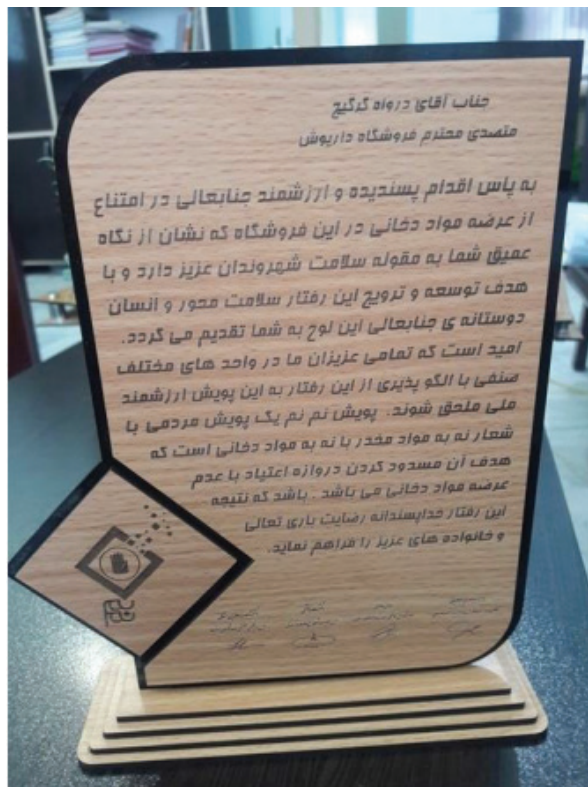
جناب آقای درواه گرگیج
متصدی محترم فروشگاه داریوش

به پاس اقدام پسندیده و ارزشمند جنابعالی در امتناع از عرضه مواد دخانی در این فروشگاه که نشان از نگاه عمیق شما به مقوله سلامت شهروندان عزیز دارد و با هدف توسعه و ترویج این رفتار سلامت محور و انسان دوستانه ی جنابعالی این لوح به شما تقدیم می گردد.
امید است که تمامی عزیزان ما در واحد های مختلف صنفی با الگو پذیری از این رفتار به این پویش ارزشمند ملی ملحق شوند. پویش نم نم یک پویش مردمی با شعار نه به مواد مخدر با نه به مواد دخانی است که هدف آن مسدود کردن دروازه اعتیاد با عدم عرضه مواد دخانی می باشد . باشد که نتیجه این رفتار خداپسندانه رضایت باری تعالی و خانواده های عزیز را فراهم نماید.

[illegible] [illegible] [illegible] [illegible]